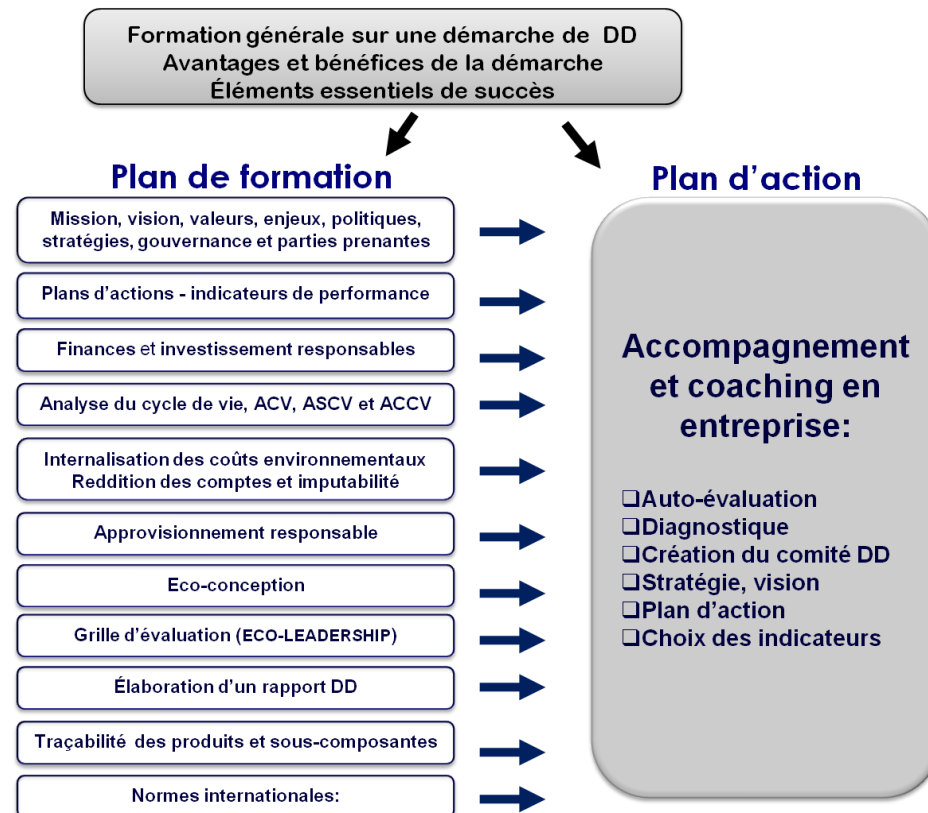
Formation générale sur une démarche de DD
Avantages et bénéfices de la démarche
Éléments essentiels de succès

Plan de formation

Mission, vision, valeurs, enjeux, politiques, stratégies, gouvernance et parties prenantes

Plans d'actions - indicateurs de performance

Finances et investissement responsables

Analyse du cycle de vie, ACV, ASCV et ACCV

Internalisation des coûts environnementaux
Reddition des comptes et imputabilité

Approvisionnement responsable

Eco-conception

Grille d'évaluation (ECO-LEADERSHIP)

Élaboration d'un rapport DD

Traçabilité des produits et sous-composantes

Normes internationales:

Plan d'action

Accompagnement et coaching en entreprise:

❑Auto-évaluation
❑Diagnostique
❑Création du comité DD
❑Stratégie, vision
❑Plan d'action
❑Choix des indicateurs